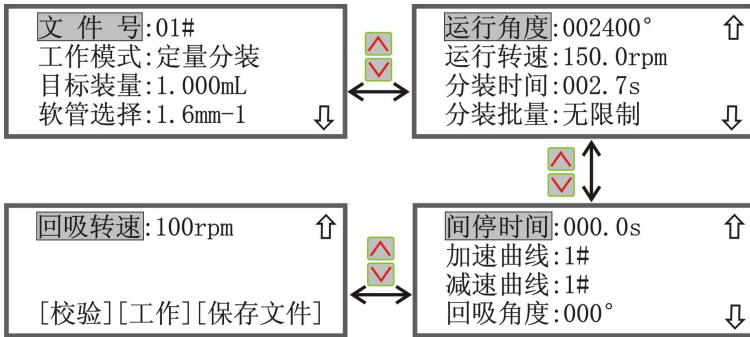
文 件 号:01#
工作模式:定量分装
目标装量:1.000mL
软管选择:1.6mm-1
⇩

运行角度:002400°
⇧
运行转速:150.0rpm
分装时间:002.7s
分装批量:无限制
⇩

回吸转速:100rpm
⇧
[校验][工作][保存文件]

间停时间:000.0s
⇧
加速曲线:1#
减速曲线:1#
回吸角度:000°
⇩